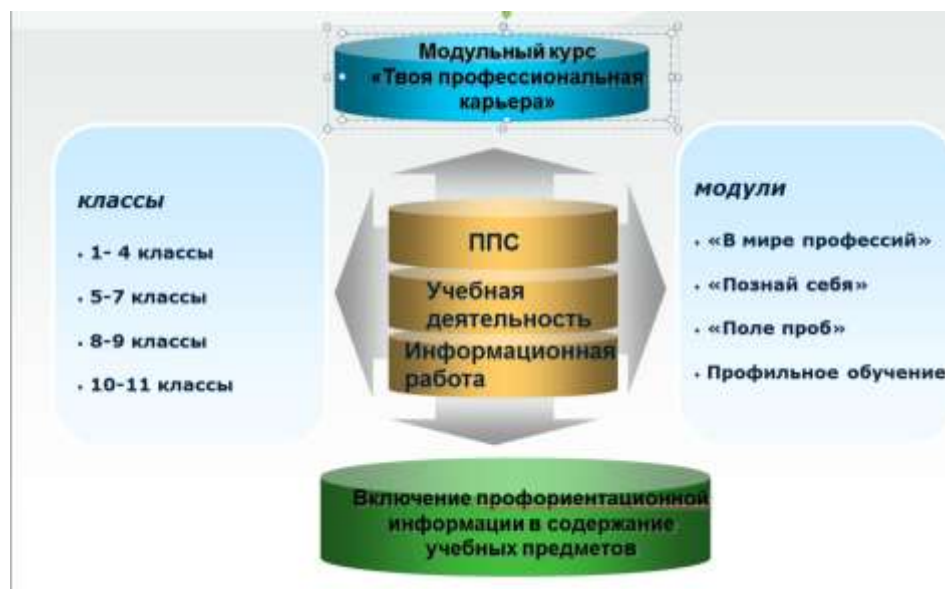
Модульный курс «Твоя профессиональная карьера»

классы

1- 4 классы

5-7 классы

8-9 классы

10-11 классы

ППС

Учебная деятельность

Информационная работа

модули

«В мире профессий»

«Познай себя»

«Поле проб»

Профильное обучение

Включение профориентационной информации в содержание учебных предметов